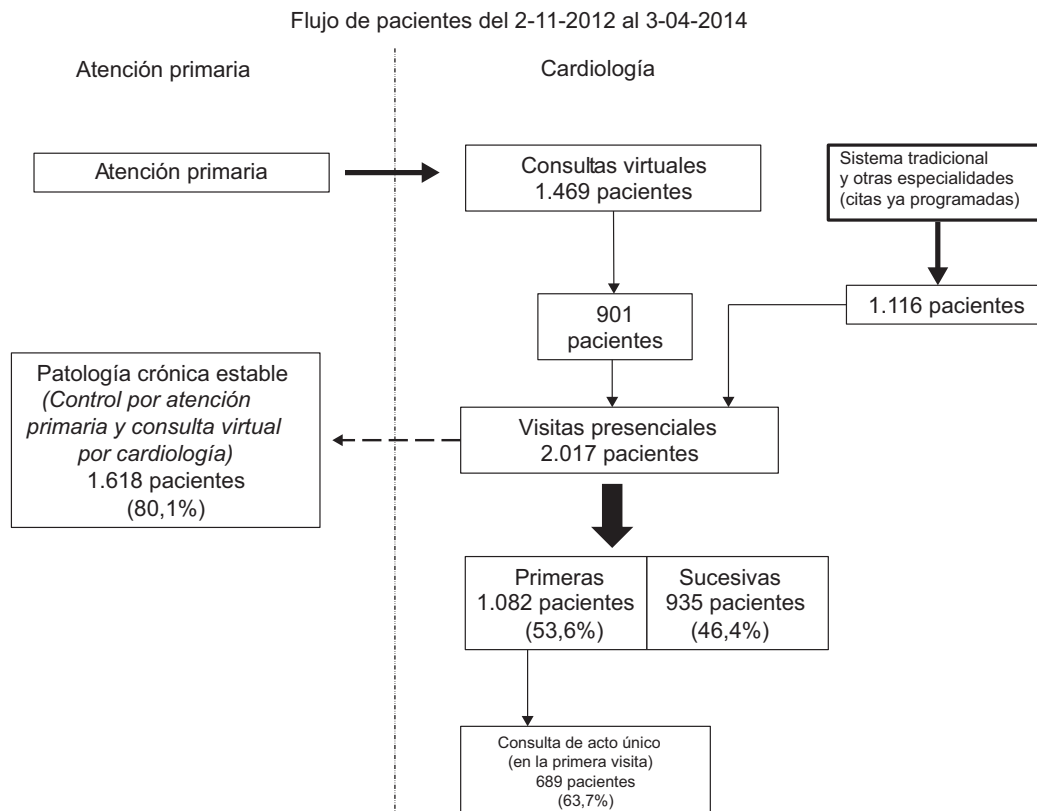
Flujo de pacientes del 2-11-2012 al 3-04-2014

Atención primaria

Cardiología

Atención primaria

Consultas virtuales
1.469 pacientes

Sistema tradicional y otras especialidades (citas ya programadas)

901 pacientes

1.116 pacientes

Patología crónica estable
*(Control por atención primaria y consulta virtual por cardiología)*
1.618 pacientes
(80,1%)

Visitas presenciales
2.017 pacientes

Primeras
1.082 pacientes
(53,6%)

Sucesivas
935 pacientes
(46,4%)

Consulta de acto único
(en la primera visita)
689 pacientes
(63,7%)